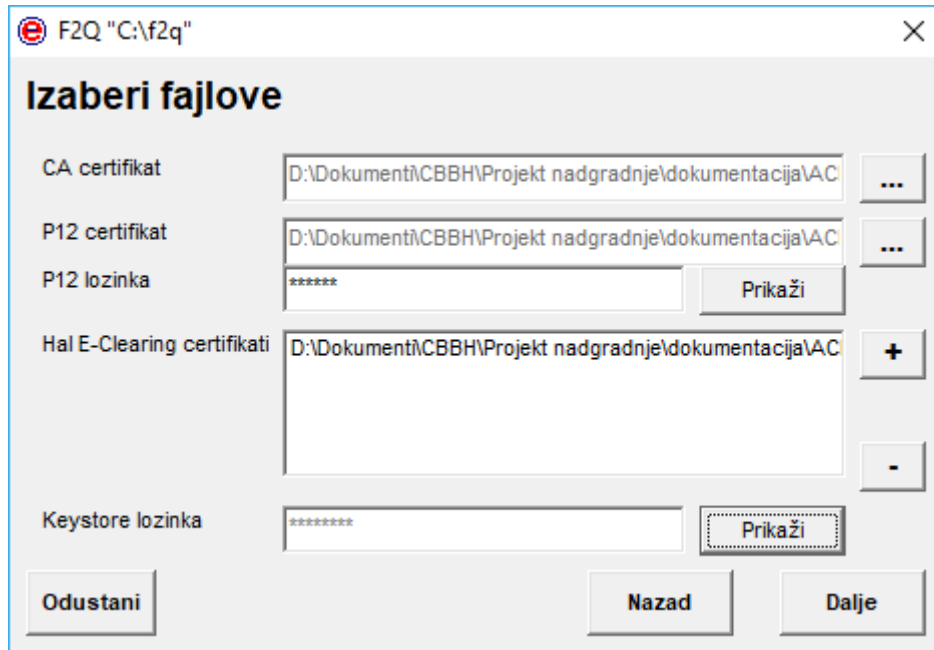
F2Q "C:\f2q"

Izaberi fajlove

CA certifikat D:\Dokumenti\CBBH\Projekt nadgradnje\dokumentacija\AC ...

P12 certifikat D:\Dokumenti\CBBH\Projekt nadgradnje\dokumentacija\AC ...

P12 lozinka ****** Prikaži

Hal E-Clearing certifikati D:\Dokumenti\CBBH\Projekt nadgradnje\dokumentacija\AC +

-

Keystore lozinka ******** Prikaži

Odustani

Nazad

Dalje